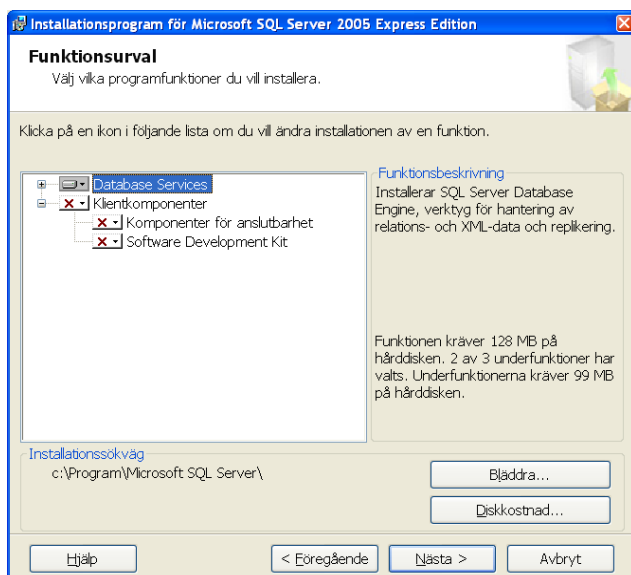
Installationsprogram för Microsoft SQL Server 2005 Express Edition

Funktionsurval
Välj vilka programfunktioner du vill installera.

Klicka på en ikon i följande lista om du vill ändra installationen av en funktion.

Database Services
Klientkomponenter
Komponenter för anslutbarhet
Software Development Kit

Funktionsbeskrivning
Installerar SQL Server Database Engine, verktyg för hantering av relations- och XML-data och replikering.

Funktionen kräver 128 MB på hårddisken. 2 av 3 underfunktioner har valts. Underfunktionerna kräver 99 MB på hårddisken.

Installationssökväg
c:\Program\Microsoft SQL Server\

Bläddra...
Diskkostnad...

Hjälp
< Föregående
Nästa >
Avbryt